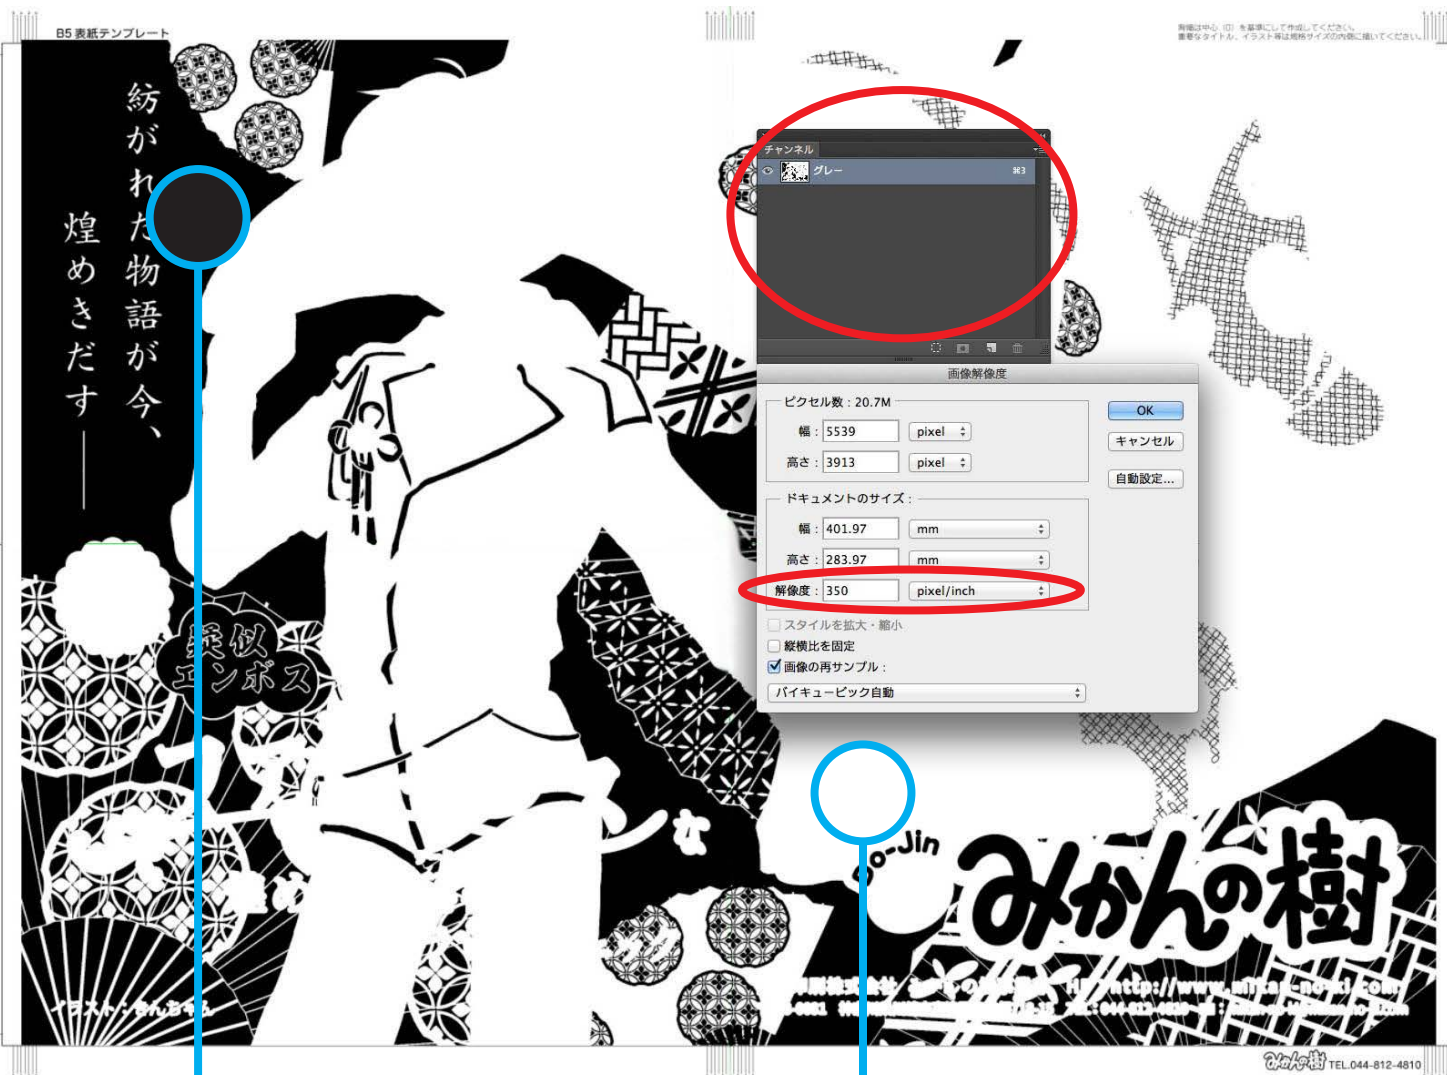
B5 表紙テンプレート

背幅は中心（D）を基準にして作成してください。
重要なタイトル、イラスト等は規格サイズの内側に描いてください。

紡がれた物語が今、
煌めきだす——

チャンネル
グレー ⌘3

画像解像度
ピクセル数：20.7M
幅：5539 pixel
高さ：3913 pixel
ドキュメントのサイズ：
幅：401.97 mm
高さ：283.97 mm
解像度：350 pixel/inch
スタイルを拡大・縮小
縦横比を固定
画像の再サンプル：
バイキュービック自動
OK
キャンセル
自動設定...

疑似
エンボス

Go-Jin
みかんの樹

イラスト：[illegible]

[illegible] http://www.mikan-no-ki.com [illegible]

みかんの樹 TEL.044-812-4810